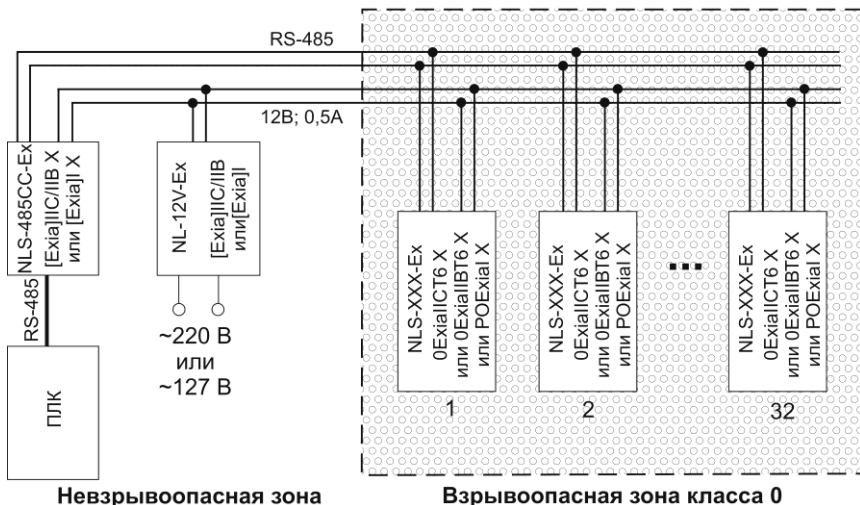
RS-485

12В; 0,5А

NLS-485CC-Ex
[Exia]IIC/IIB X
или [Exia]I X

RS-485

ПЛК

NL-12V-Ex
[Exia]IIC/IIB
или[Exia]I

~220 В
или
~127 В

NLS-XXX-Ex
0ExiaIICT6 X
или 0ExiaIIBT6 X
или POExiaI X

1

NLS-XXX-Ex
0ExiaIICT6 X
или 0ExiaIIBT6 X
или POExiaI X

2

...

NLS-XXX-Ex
0ExiaIICT6 X
или 0ExiaIIBT6 X
или POExiaI X

32

Невзрывоопасная зона

Взрывоопасная зона класса 0